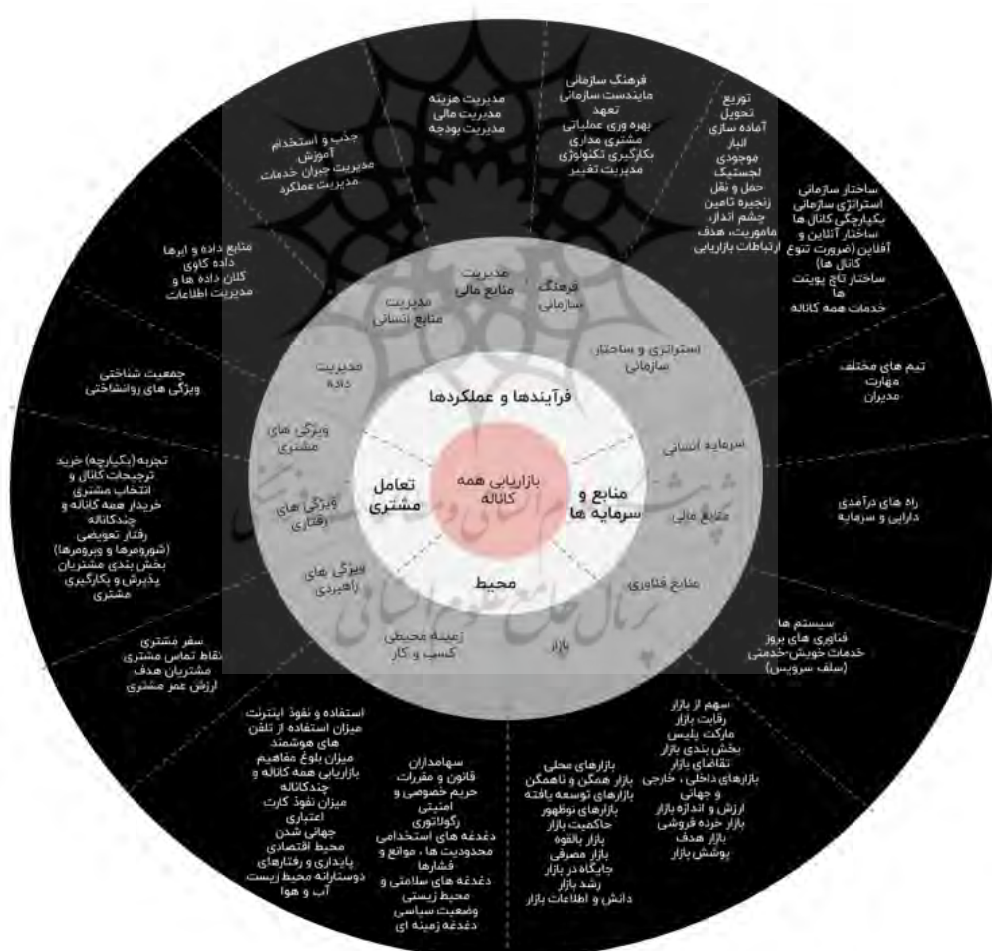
بازاریابی همه کاناله

فرآیندها و عملکردها

منابع و سرمایه ها

محیط

تعامل مشتری

مدیریت منابع مالی

فرهنگ سازمانی

استراتژی و ساختار سازمانی

سرمایه انسانی

منابع مالی

منابع فناوری

بازار

زمینه محیطی کسب و کار

ویژگی های راهبردی

ویژگی های رفتاری

ویژگی های مشتری

مدیریت داده

مدیریت منابع انسانی

مدیریت هزینه
مدیریت مالی
مدیریت بودجه

فرهنگ سازمانی
مایندست سازمانی
تعهد
بهره وری عملیاتی
مشتری مداری
بکارگیری تکنولوژی
مدیریت تغییر

توزیع
تحویل
آماده سازی
انبار
موجودی
لجستیک
حمل و نقل
زنجیره تامین
چشم انداز، ماموریت، هدف
ارتباطات بازاریابی

جذب و استخدام
آموزش
مدیریت جبران خدمات
مدیریت عملکرد

ساختار سازمانی
استراتژی سازمانی
یکپارچگی کانال ها
ساختار آنلاین و آفلاین (ضرورت تنوع کانال ها)
ساختار تاج پویت ها
خدمات همه کاناله

منابع داده و ابرها
داده کاوی
کلان داده ها و مدیریت اطلاعات

تیم های مختلف
مهارت مدیران

جمعیت شناختی
ویژگی های روانشناختی

راه های درآمدی
دارایی و سرمایه

تجربه (یکپارچه) خرید
ترجیحات کانال و انتخاب مشتری
خریدار همه کاناله و چندکاناله
رفتار تعویضی (شوروم‌ها و وبروم‌ها)
بخش بندی مشتریان
پذیرش و بکارگیری مشتری

سیستم ها
فناوری های بروز
خدمات خویش-خدمتی (سلف سرویس)

سفر مشتری
نقاط تماس مشتری
مشتریان هدف
ارزش عمر مشتری

استفاده و نفوذ اینترنت
میزان استفاده از تلفن های هوشمند
میزان بلوغ مفاهیم بازاریابی همه کاناله و چندکاناله
میزان نفوذ کارت اعتباری
جهانی شدن
محیط اقتصادی
پایداری و رفتارهای دوستدارانه محیط زیست
آب و هوا

سهامداران
قانون و مقررات
حریم خصوصی و امنیتی
رگولاتوری
دغدغه های استخدامی
محدودیت ها، موانع و فشارها
دغدغه های سلامتی و محیط زیستی
وضعیت سیاسی
دغدغه زمینه ای

بازارهای محلی
بازار همگن و ناهمگن
بازارهای توسعه یافته
بازارهای نوظهور
حاکمیت بازار
بازار بالقوه
بازار مصرفی
جایگاه در بازار
رشد بازار
دانش و اطلاعات بازار

سهم از بازار
رقابت بازار
مارکت پلیس
بخش بندی بازار
تقاضای بازار
بازارهای داخلی، خارجی و جهانی
ارزش و اندازه بازار
بازار خرده فروشی
بازار هدف
پوشش بازار

پرتال جامع علوم انسانی
پژوهشگاه علوم انسانی و مطالعات فرهنگی